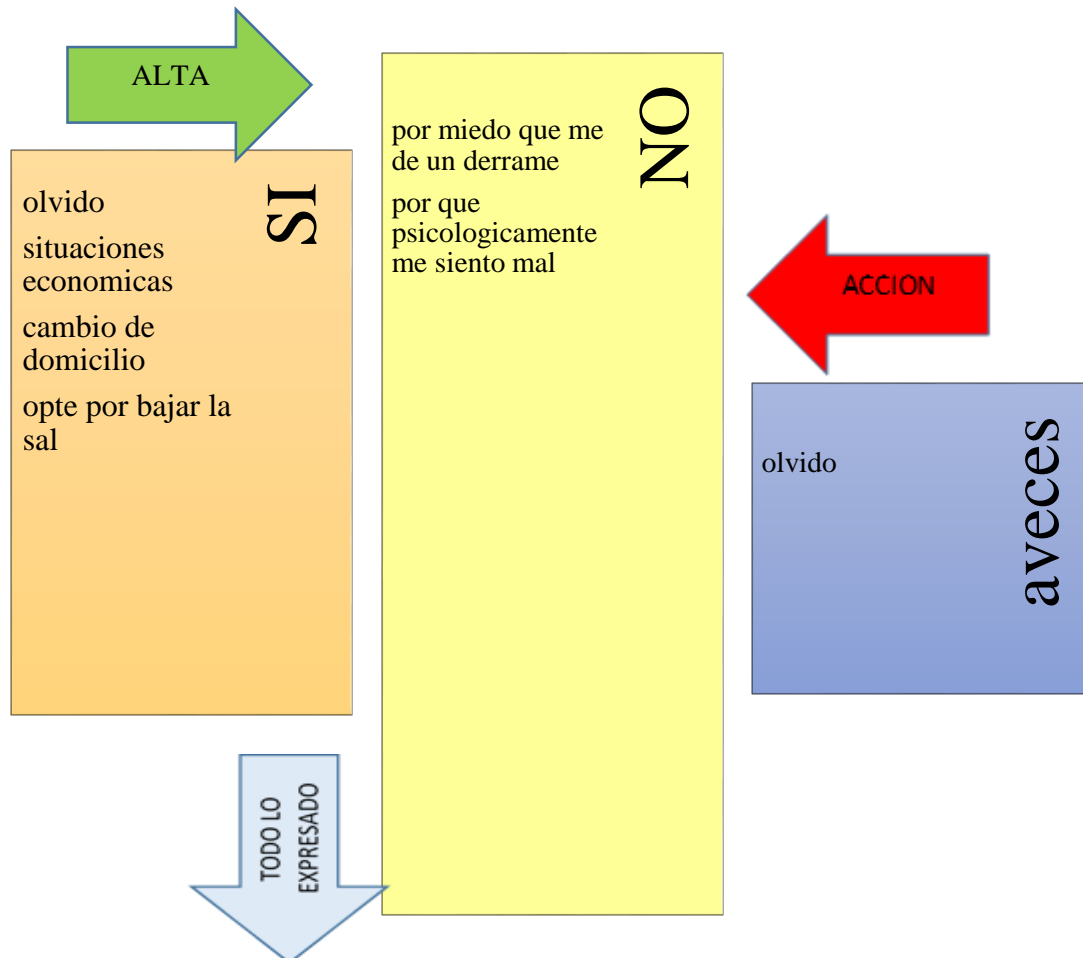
ALTA

SI

olvido

situaciones economicas

cambio de domicilio

opte por bajar la sal

NO

por miedo que me de un derrame

por que psicologicamente me siento mal

ACCION

aveces

olvido

TODO LO EXPRESADO